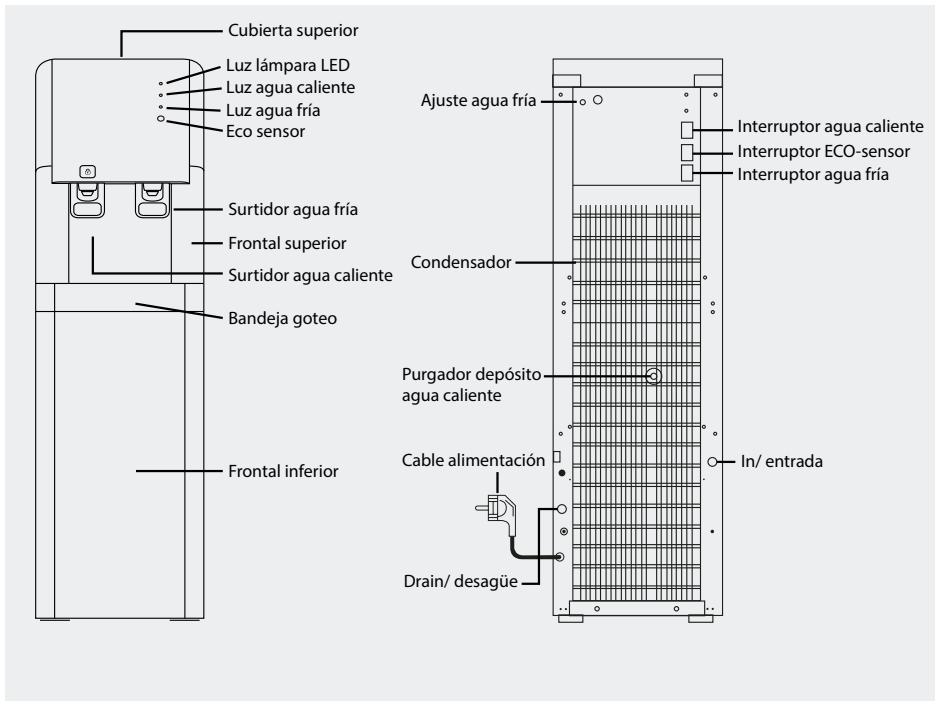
Cubierta superior
Luz lámpara LED
Luz agua caliente
Luz agua fría
Eco sensor
Surtidor agua fría
Frontal superior
Surtidor agua caliente
Bandeja goteo
Frontal inferior

Ajuste agua fría
Interruptor agua caliente
Interruptor ECO-sensor
Interruptor agua fría
Condensador
Purgador depósito agua caliente
Cable alimentación
In/ entrada
Drain/ desagüe